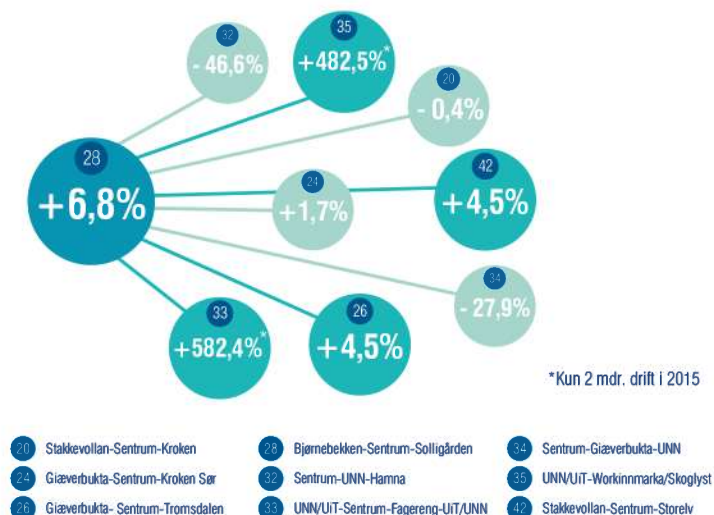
32
- 46,6%

35
+482,5%*

20
- 0,4%

28
+6,8%

24
+1,7%

42
+4,5%

34
- 27,9%

33
+582,4%*

26
+4,5%

*Kun 2 mdr. drift i 2015

20 Stakkevollan-Sentrum-Kroken
24 Giæverbukta-Sentrum-Kroken Sør
26 Giæverbukta- Sentrum-Tromsdalen
28 Bjørnebekken-Sentrum-Solligården
32 Sentrum-UNN-Hamna
33 UNN/UiT-Sentrum-Fagereng-UiT/UNN
34 Sentrum-Giæverbukta-UNN
35 UNN/UiT-Workinnmarka/Skoglyst
42 Stakkevollan-Sentrum-Storelv